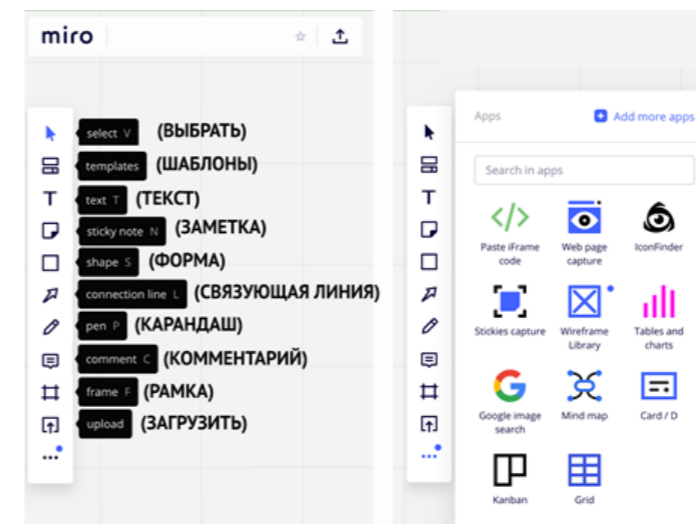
miro

select V (ВЫБРАТЬ)
templates (ШАБЛОНЫ)
text T (ТЕКСТ)
sticky note N (ЗАМЕТКА)
shape S (ФОРМА)
connection line L (СВЯЗУЮЩАЯ ЛИНИЯ)
pen P (КАРАНДАШ)
comment C (КОММЕНТАРИЙ)
frame F (РАМКА)
upload (ЗАГРУЗИТЬ)

Apps
Add more apps
Search in apps
Paste iFrame code
Web page capture
IconFinder
Stickies capture
Wireframe Library
Tables and charts
Google image search
Mind map
Card / D
Kanban
Grid